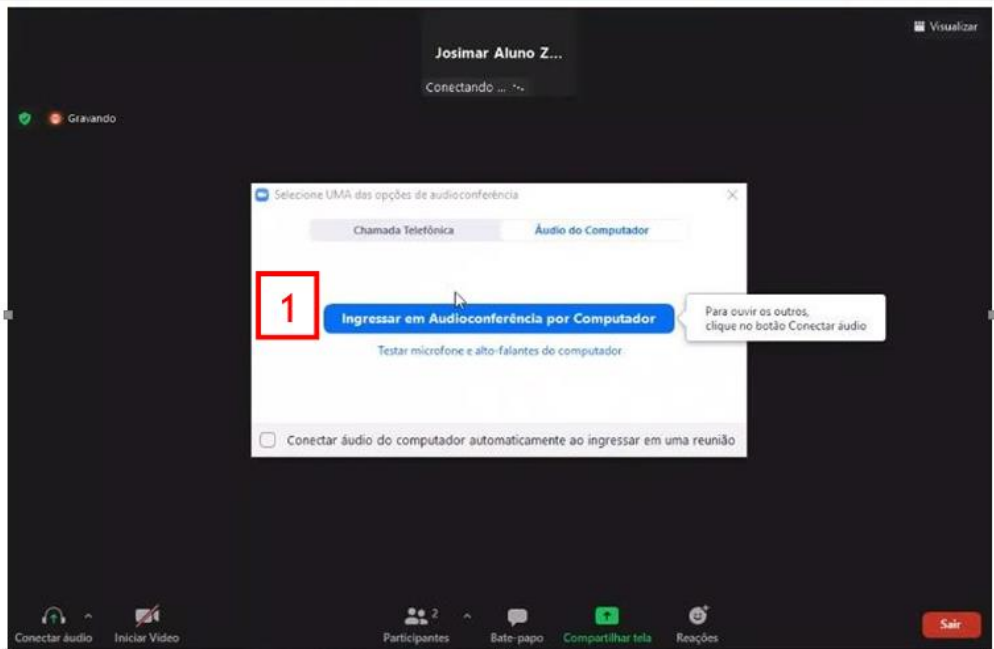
Visualizar

Josimar Aluno Z...

Conectando ...

Gravando

Selecione UMA das opções de audioconferência

Chamada Telefônica

Áudio do Computador

1

Ingressar em Audioconferência por Computador

Para ouvir os outros, clique no botão Conectar áudio

Testar microfone e alto-falantes do computador

Conectar áudio do computador automaticamente ao ingressar em uma reunião

Conectar áudio

Iniciar Vídeo

2

Participantes

Bate-papo

Compartilhar tela

Reações

Sair